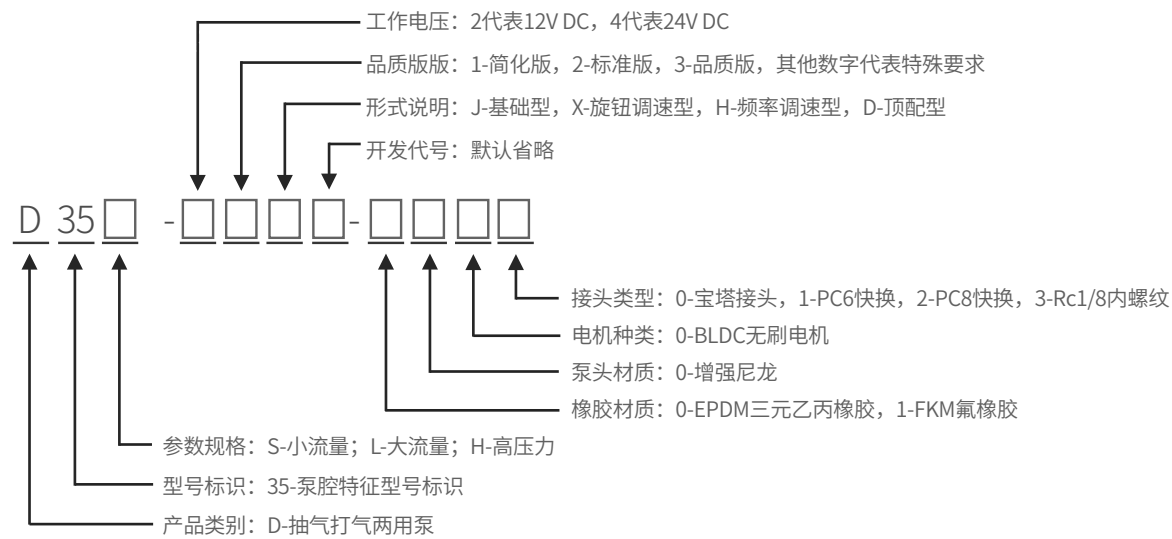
工作电压：2代表12V DC，4代表24V DC

品质版版：1-简化版，2-标准版，3-品质版，其他数字代表特殊要求

形式说明：J-基础型，X-旋钮调速型，H-频率调速型，D-顶配型

开发代号：默认省略

D 35□ -□□□□-□□□□

接头类型：0-宝塔接头，1-PC6快换，2-PC8快换，3-Rc1/8内螺纹

电机种类：0-BLDC无刷电机

泵头材质：0-增强尼龙

橡胶材质：0-EPDM三元乙丙橡胶，1-FKM氟橡胶

参数规格：S-小流量；L-大流量；H-高压力

型号标识：35-泵腔特征型号标识

产品类别：D-抽气打气两用泵